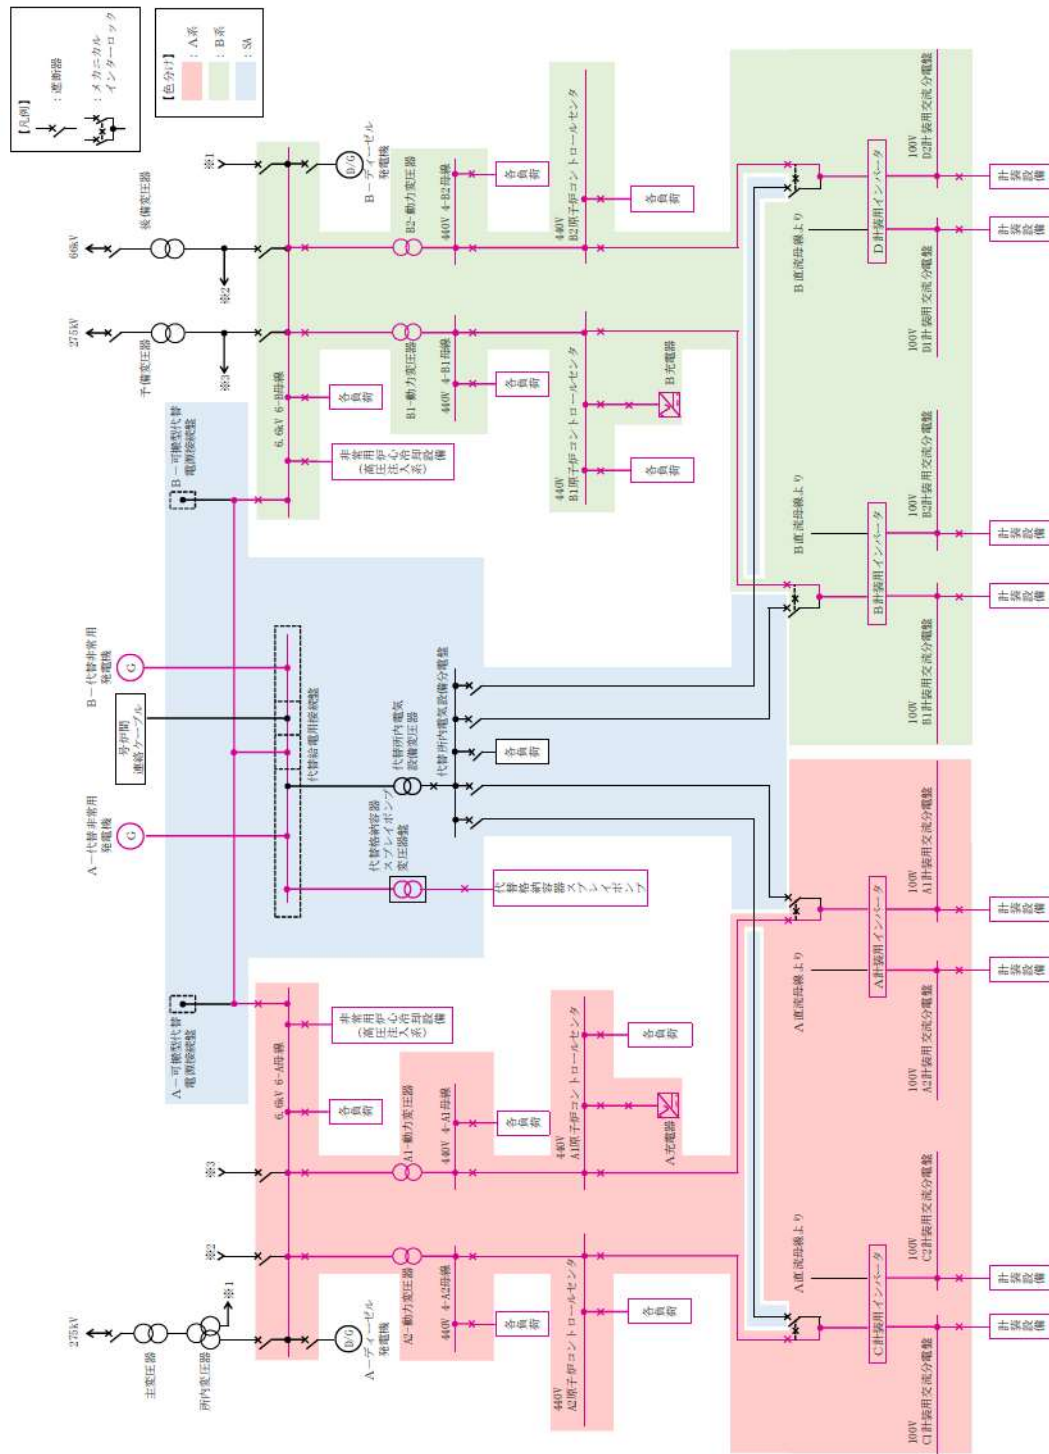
【凡例】
：遮断器
：メカニカルインターロック

【色分け】
：A系
：B系
：SA

※1
66kV
後備変圧器
※2
275kV
予備変圧器
※3
D/G
B－ディーゼル発電機
B2-動力変圧器
440V 4-B2母線
各負荷
440V B2原子炉コントロールセンタ
各負荷
B1-動力変圧器
440V 4-B1母線
各負荷
440V B1原子炉コントロールセンタ
B充電器
各負荷
6.9kV 6-B母線
各負荷
非常用炉心冷却設備（高圧注入系）
B－可搬型代替電源接続盤
B直流母線より
D計装用インバータ
100V D2計装用交流分電盤
100V D1計装用交流分電盤
計装設備
計装設備
B直流母線より
B計装用インバータ
100V B2計装用交流分電盤
100V B1計装用交流分電盤
計装設備
計装設備
B－代替非常用発電機
号炉間連絡ケーブル
代替給電用接続盤
代替所内電気設備変圧器
代替所内電気設備分電盤
各負荷
A－代替非常用発電機
代替格納容器スプレイポンプ変圧器盤
代替格納容器スプレイポンプ
A－可搬型代替電源接続盤
6.9kV 6-A母線
各負荷
非常用炉心冷却設備（高圧注入系）
A1-動力変圧器
440V 4-A1母線
各負荷
440V A1原子炉コントロールセンタ
各負荷
A充電器
A直流母線より
A計装用インバータ
100V A1計装用交流分電盤
100V A2計装用交流分電盤
計装設備
計装設備
※3
※2
275kV
主変圧器
所内変圧器
※1
D/G
A－ディーゼル発電機
A2-動力変圧器
440V 4-A2母線
各負荷
440V A2原子炉コントロールセンタ
各負荷
A直流母線より
C計装用インバータ
100V C2計装用交流分電盤
100V C1計装用交流分電盤
計装設備
計装設備